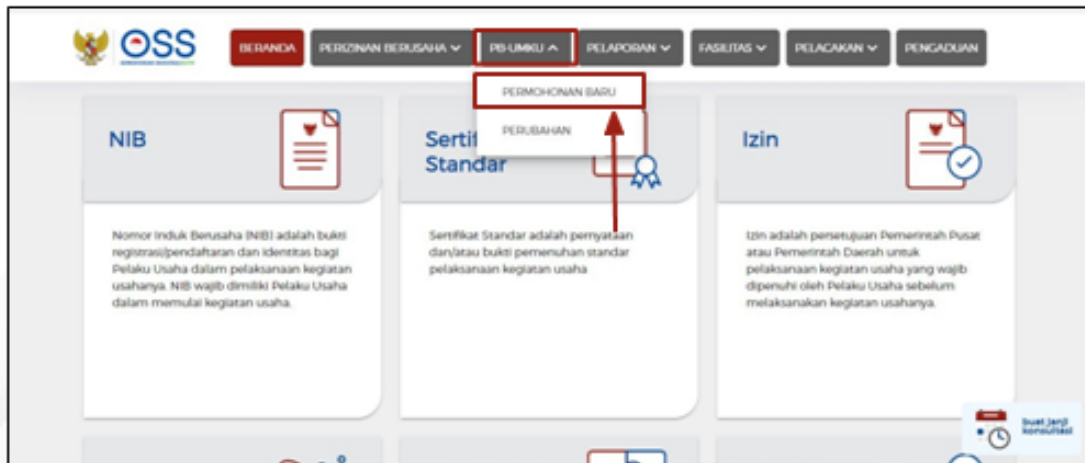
OSS

BERANDA

PERIZINAN BERUSAHA

PB-UMKU

PELAPORAN

FASILITAS

PELACAKAN

PENGADUAN

PERMOHONAN BARU

PERUBAHAN

NIB

Sertif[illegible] Standar

Izin

Nomor Induk Berusaha (NIB) adalah bukti registrasi/pendaftaran dan identitas bagi Pelaku Usaha dalam pelaksanaan kegiatan usahanya. NIB wajib dimiliki Pelaku Usaha dalam memulai kegiatan usaha.

Sertifikat Standar adalah pernyataan dan/atau bukti pemenuhan standar pelaksanaan kegiatan usaha

Izin adalah persetujuan Pemerintah Pusat atau Pemerintah Daerah untuk pelaksanaan kegiatan usaha yang wajib dipenuhi oleh Pelaku Usaha sebelum melaksanakan kegiatan usahanya.

Buat Janji konsultasi